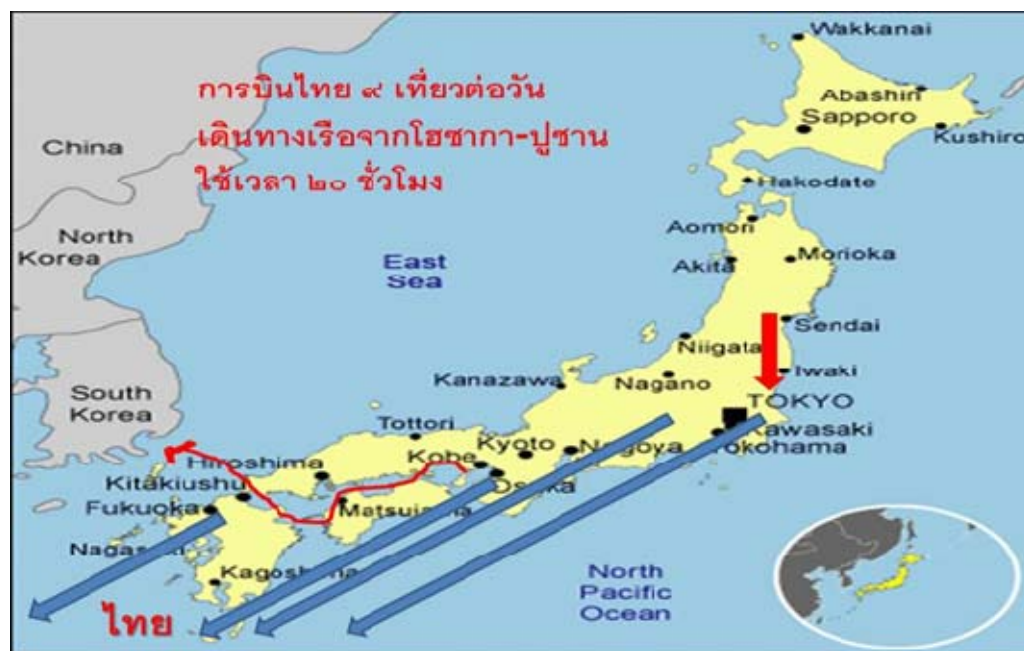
การบินไทย ๙ เที่ยวต่อวัน
เดินทางเรือจากโอซากา-ปูซาน
ใช้เวลา ๒๐ ชั่วโมง

China
North Korea
South Korea
East Sea
Wakkanai
Abashiri
Sapporo
Kushiro
Hakodate
Aomori
Akita
Morioka
Sendai
Niigata
Iwaki
Kanazawa
Nagano
TOKYO
Tottori
Kyoto
Nagoya
Kawasaki
Yokohama
Hiroshima
Kobe
Osaka
Kitakiushu
Fukuoka
Matsuyama
Nagasaki
Kagoshima
North Pacific Ocean
ไทย